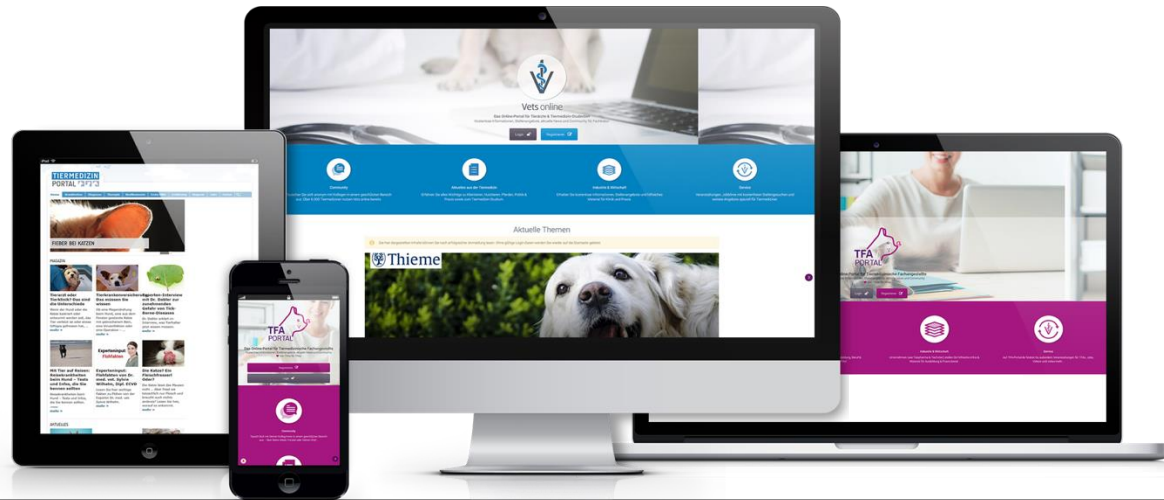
Vets online

Das Online-Portal für Tierärzte & Tiermedizin-Studenten

Login

Registrieren

Community

Aktuelles aus der Tiermedizin

Industrie & Wirtschaft

Service

Aktuelle Themen

Thieme

TIERMEDIZIN PORTAL

FIEBER BEI KATZEN

MAGAZIN

Expertengipfel: Fluthalsbox

AKTUELLES

iPad

TFA PORTAL

Das Online-Portal für Tiermedizinische Fachangestellte

Login

Registrieren

Industrie & Wirtschaft

Service

Community